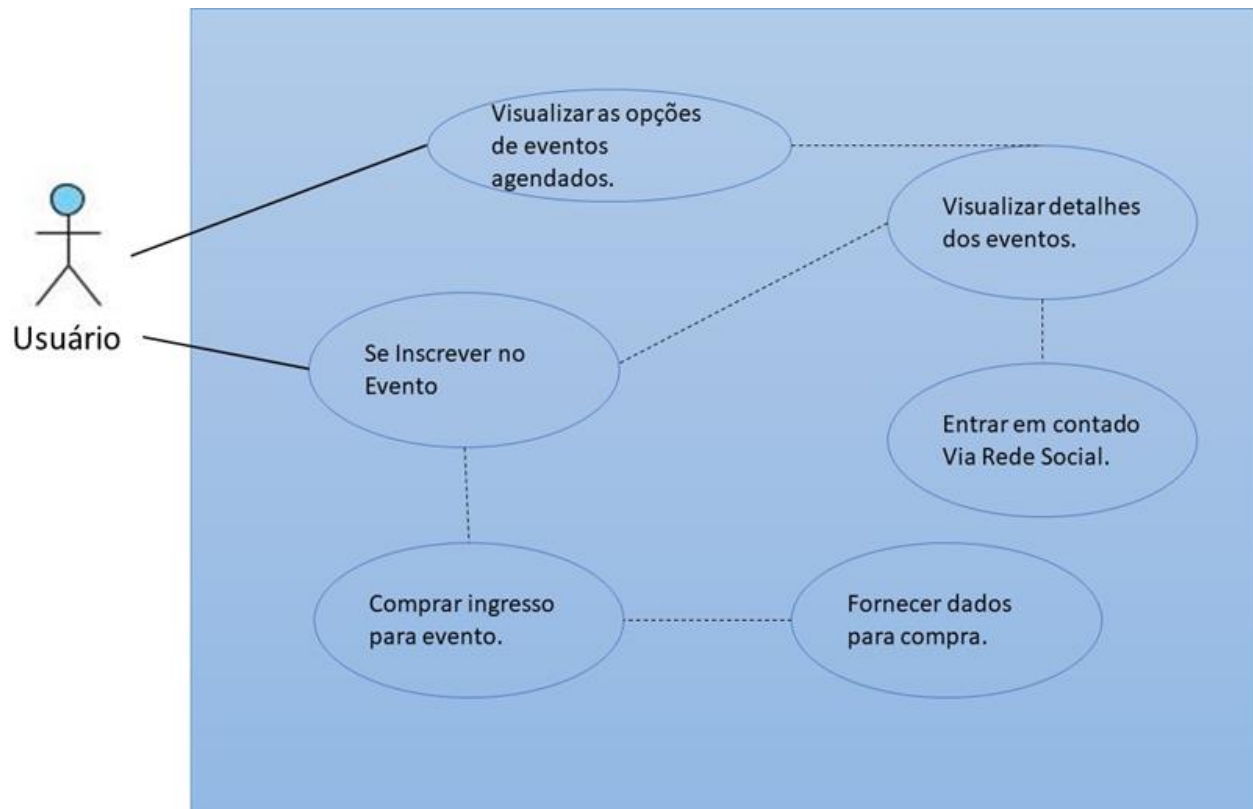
Usuário

Visualizar as opções de eventos agendados.

Visualizar detalhes dos eventos.

Se Inscrever no Evento

Entrar em contado Via Rede Social.

Comprar ingresso para evento.

Fornecer dados para compra.